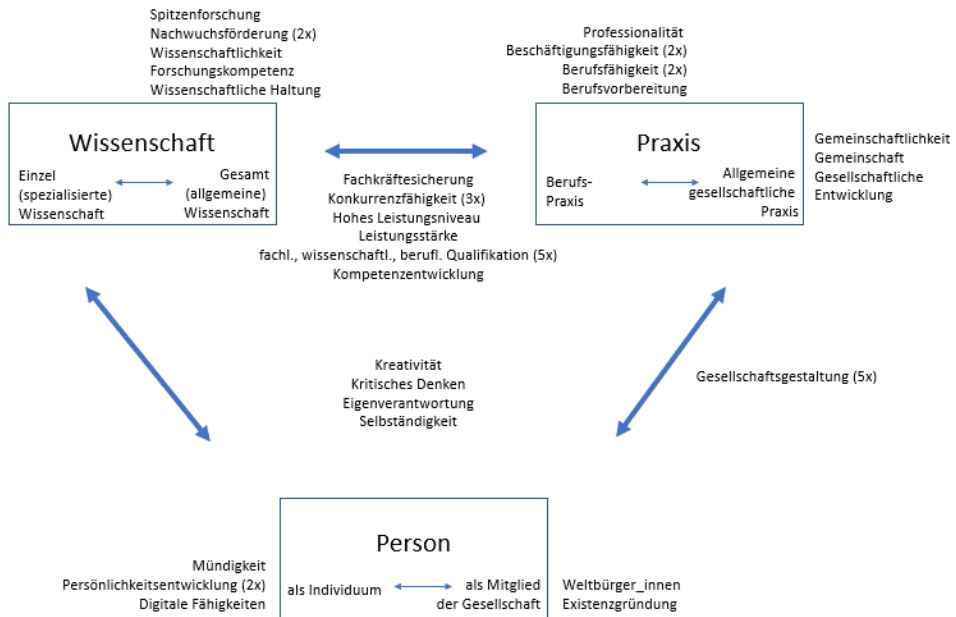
Spitzenforschung
Nachwuchsförderung (2x)
Wissenschaftlichkeit
Forschungskompetenz
Wissenschaftliche Haltung

Professionalität
Beschäftigungsfähigkeit (2x)
Berufsfähigkeit (2x)
Berufsvorbereitung

Wissenschaft

Einzel (spezialisierte) Wissenschaft

Gesamt (allgemeine) Wissenschaft

Praxis

Berufs-Praxis

Allgemeine gesellschaftliche Praxis

Gemeinschaftlichkeit
Gemeinschaft
Gesellschaftliche Entwicklung

Fachkräftesicherung
Konkurrenzfähigkeit (3x)
Hohes Leistungsniveau
Leistungsstärke
fachl., wissenschaftl., berufl. Qualifikation (5x)
Kompetenzentwicklung

Kreativität
Kritisches Denken
Eigenverantwortung
Selbständigkeit

Gesellschaftsgestaltung (5x)

Person

Mündigkeit
Persönlichkeitsentwicklung (2x)
Digitale Fähigkeiten

als Individuum

als Mitglied der Gesellschaft

Weltbürger_innen
Existenzgründung